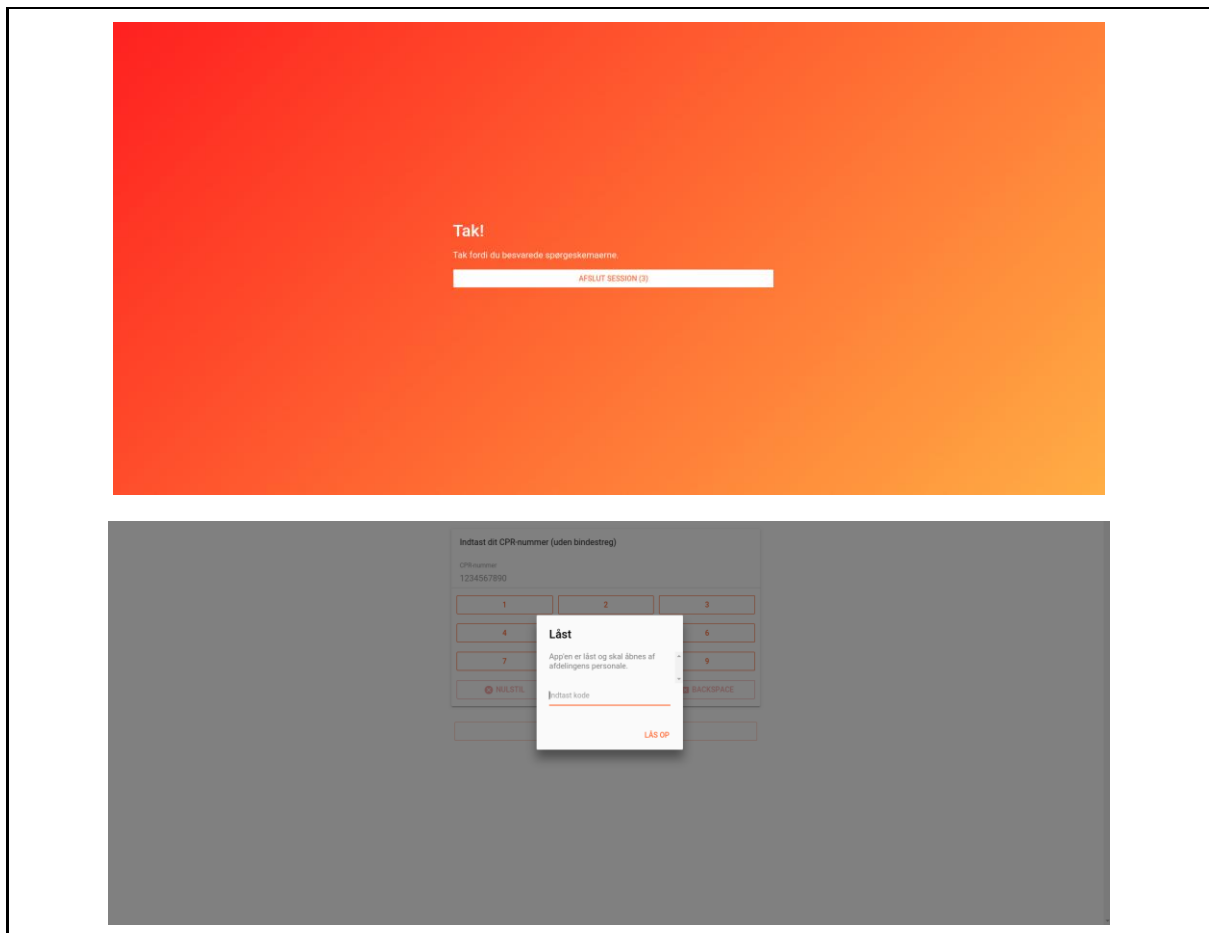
Tak!

Tak fordi du besvarede spørgeskemaerne.

AFSLUT SESSION (3)

Indtast dit CPR-nummer (uden bindestreg)

CPR-nummer
1234567890

1
2
3
4
6
7
9
NULSTIL
BACKSPACE

Låst

App'en er låst og skal åbnes af afdelingens personale.

Indtast kode

LÅS OP